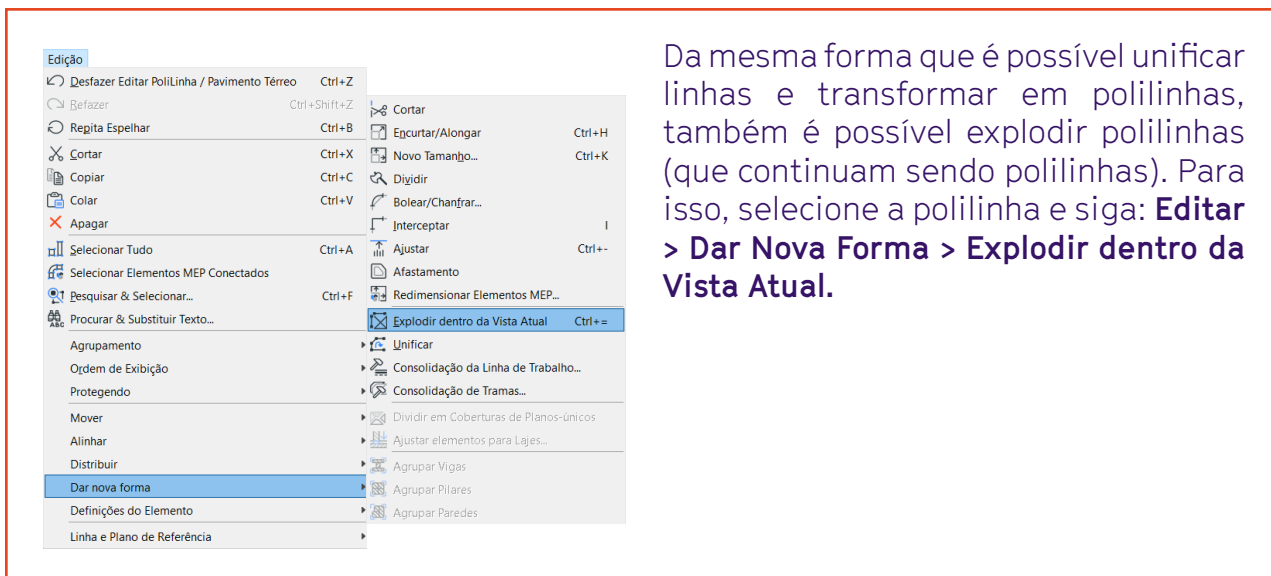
Edição
Desfazer Editar PoliLinha / Pavimento Térreo Ctrl+Z
Refazer Ctrl+Shift+Z
Repita Espelhar Ctrl+B
Cortar Ctrl+X
Copiar Ctrl+C
Colar Ctrl+V
Apagar
Selecionar Tudo Ctrl+A
Selecionar Elementos MEP Conectados
Pesquisar & Selecionar... Ctrl+F
Procurar & Substituir Texto...
Agrupamento
Ordem de Exibição
Protegendo
Mover
Alinhar
Distribuir
Dar nova forma
Definições do Elemento
Linha e Plano de Referência

Cortar
Encurtar/Alongar Ctrl+H
Novo Tamanho... Ctrl+K
Dividir
Bolear/Chanfrar...
Interceptar I
Ajustar Ctrl+-
Afastamento
Redimensionar Elementos MEP...
Explodir dentro da Vista Atual Ctrl+=
Unificar
Consolidação da Linha de Trabalho...
Consolidação de Tramas...
Dividir em Coberturas de Planos-únicos
Ajustar elementos para Lajes...
Agrupar Vigas
Agrupar Pilares
Agrupar Paredes

Da mesma forma que é possível unificar linhas e transformar em polilinhas, também é possível explodir polilinhas (que continuam sendo polilinhas). Para isso, selecione a polilinha e siga: **Editar > Dar Nova Forma > Explodir dentro da Vista Atual.**